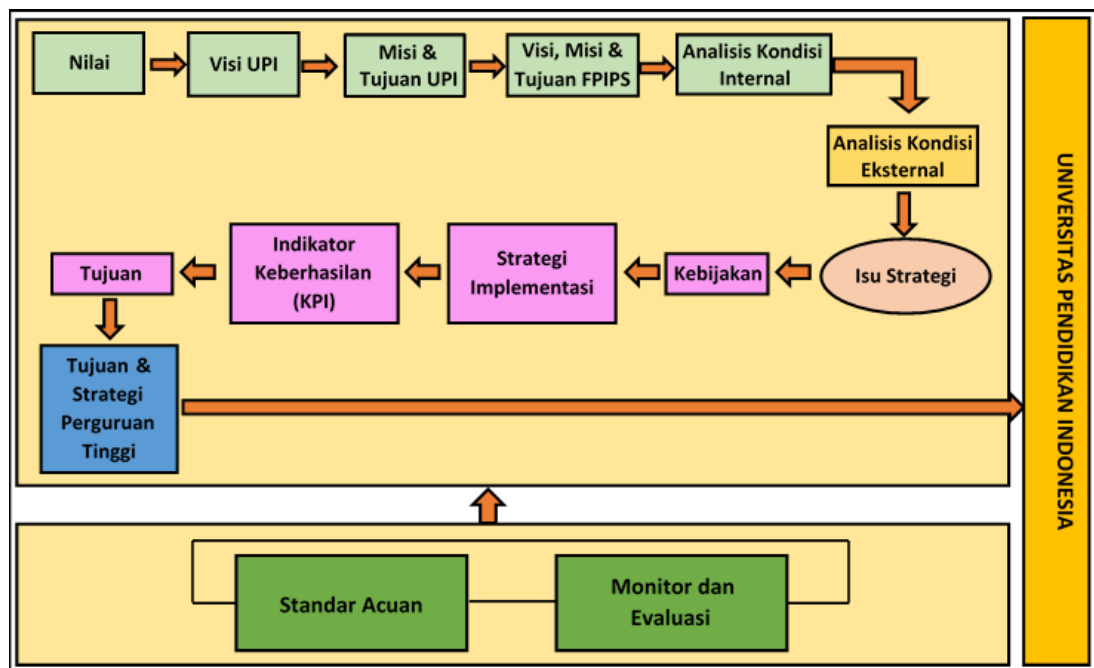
Nilai

Visi UPI

Misi & Tujuan UPI

Visi, Misi & Tujuan FPIPS

Analisis Kondisi Internal

Analisis Kondisi Eksternal

Isu Strategi

Kebijakan

Strategi Implementasi

Indikator Keberhasilan (KPI)

Tujuan

Tujuan & Strategi Perguruan Tinggi

UNIVERSITAS PENDIDIKAN INDONESIA

Standar Acuan

Monitor dan Evaluasi